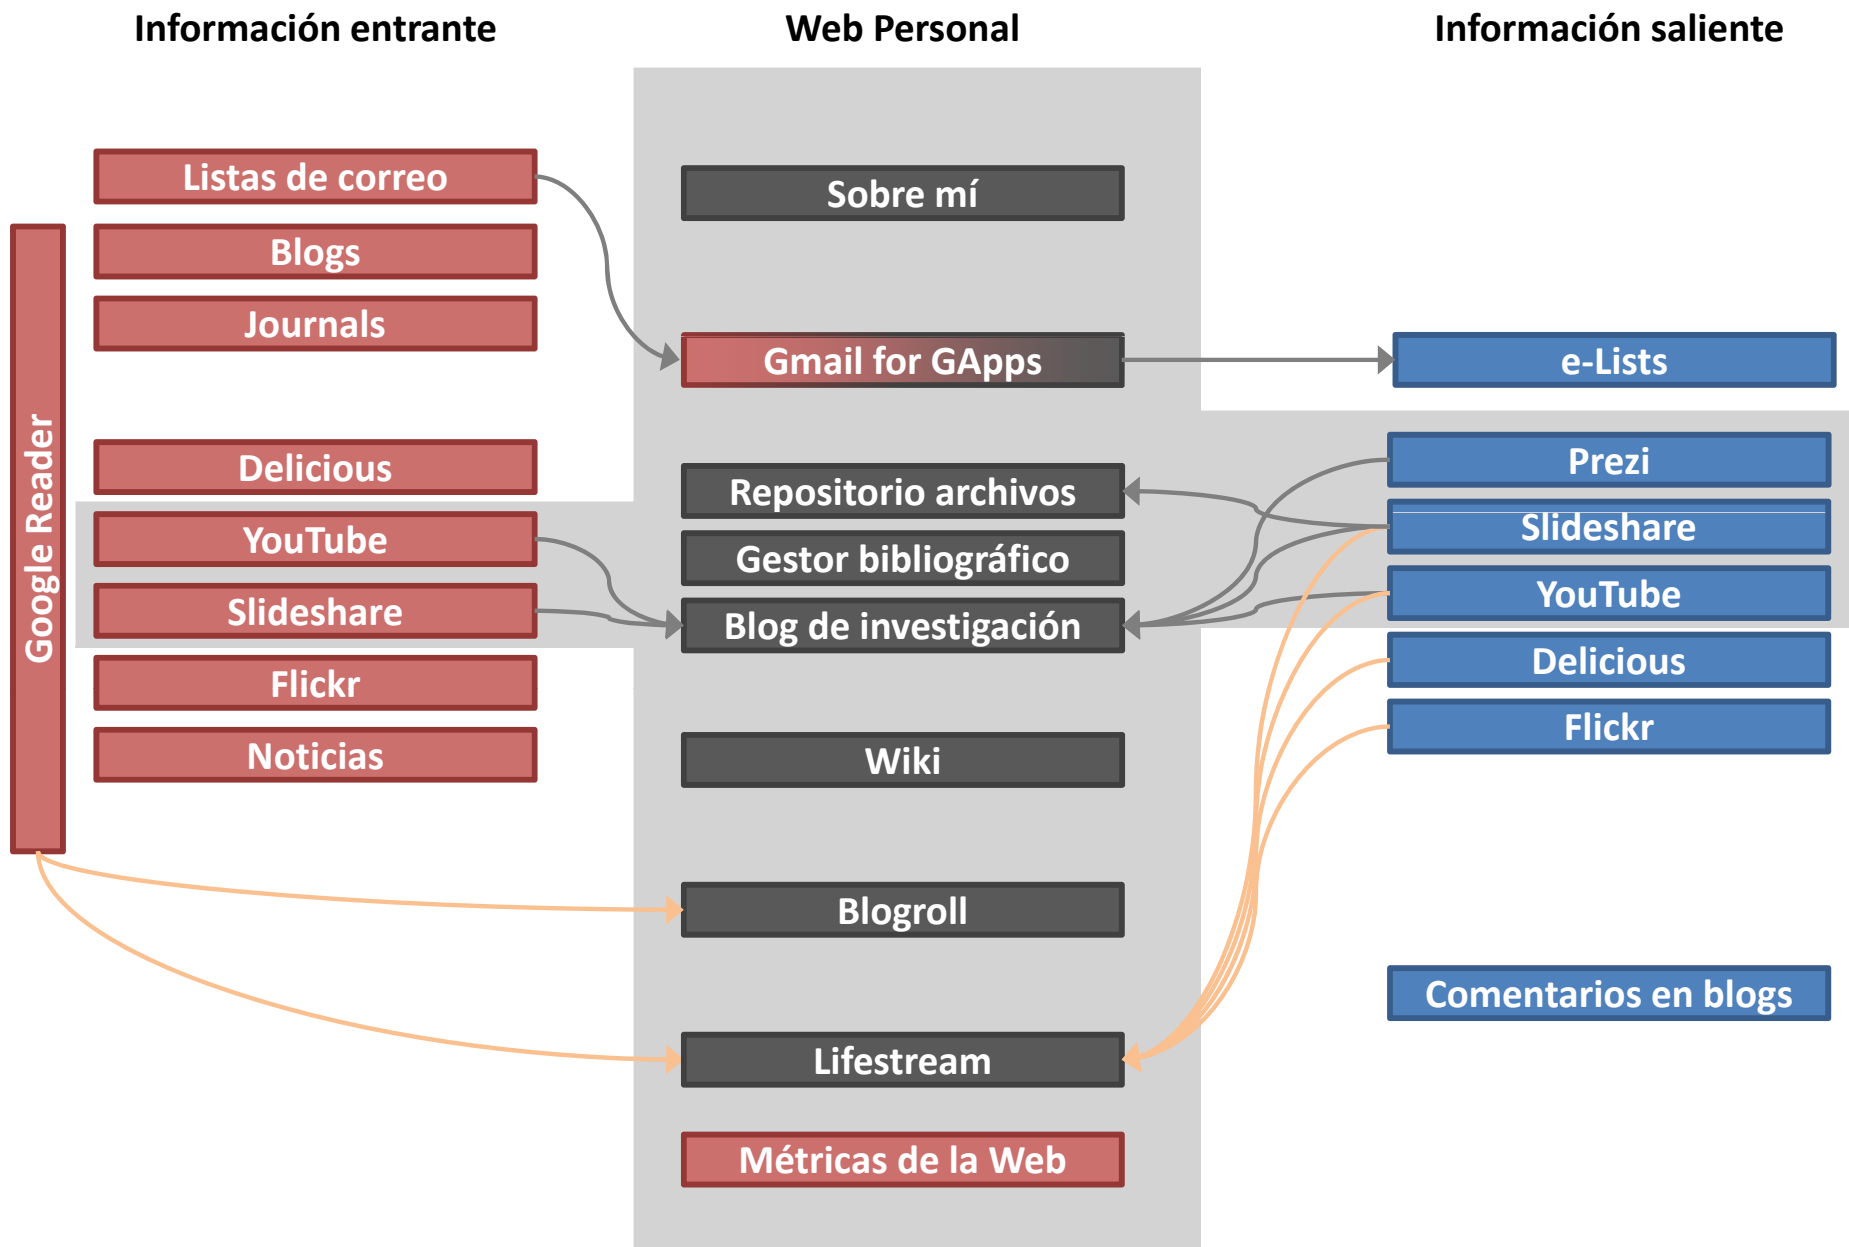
Información entrante

Web Personal

Información saliente

Google Reader

Listas de correo

Blogs

Journals

Delicious

YouTube

Slideshare

Flickr

Noticias

Sobre mí

Gmail for GApps

Repositorio archivos

Gestor bibliográfico

Blog de investigación

Wiki

Blogroll

Lifestream

Métricas de la Web

e-Lists

Prezi

Slideshare

YouTube

Delicious

Flickr

Comentarios en blogs